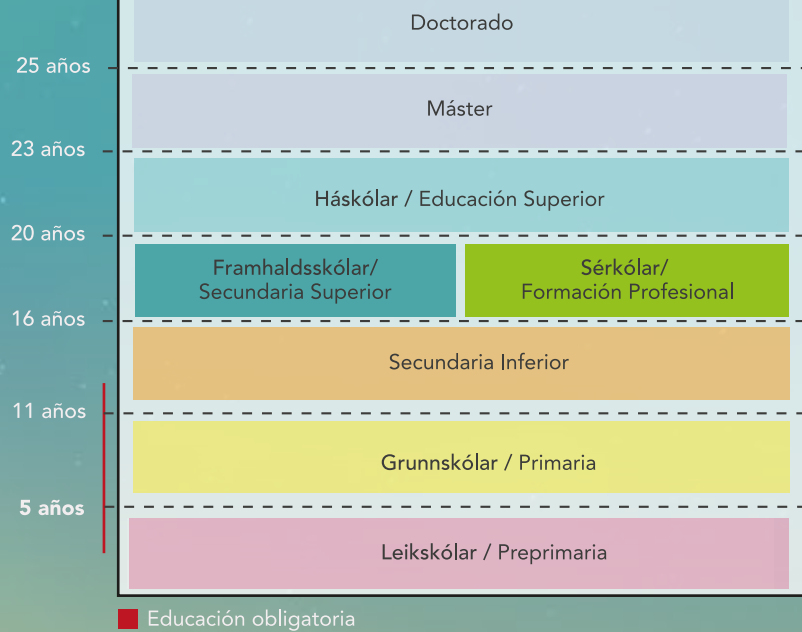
Doctorado

25 años

Máster

23 años

Háskólar / Educación Superior

20 años

Framhaldsskólar/ Secundaria Superior

Sérkólar/ Formación Profesional

16 años

Secundaria Inferior

11 años

Grunnskólar / Primaria

5 años

Leikskólar / Preprimaria

Educación obligatoria